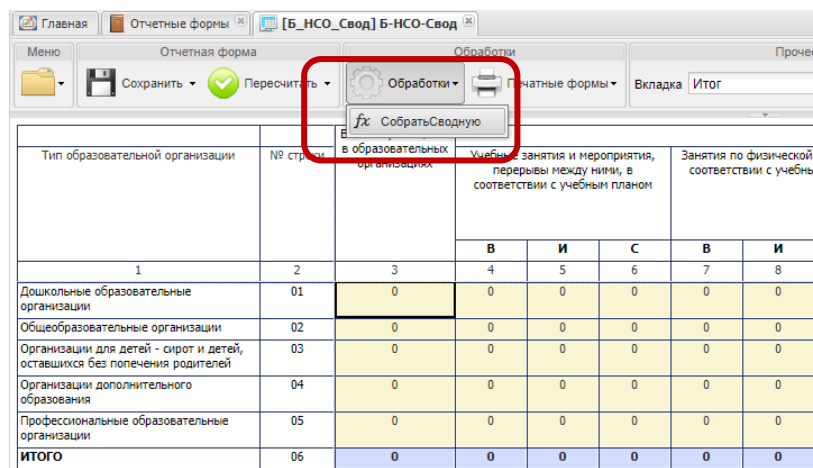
Главная | Отчетные формы | [Б_НСО_Свод] Б-НСО-Свод

Меню | Отчетная форма | Обработки | Проче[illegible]

Сохранить ▾ | Пересчитать ▾ | Обработки ▾ | Печатные формы ▾ | Вкладка | Итог

$fx$ СобратьСводную

| Тип образовательной организации | № строки | В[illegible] в образовательных организациях | Учебные занятия и мероприятия, перерывы между ними, в соответствии с учебным планом | | | Занятия по физической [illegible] соответствии с учебн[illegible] | |
|---|---|---|---|---|---|---|---|
| | | | В | И | С | В | И |
| 1 | 2 | 3 | 4 | 5 | 6 | 7 | 8 |
| Дошкольные образовательные организации | 01 | 0 | 0 | 0 | 0 | 0 | 0 |
| Общеобразовательные организации | 02 | 0 | 0 | 0 | 0 | 0 | 0 |
| Организации для детей - сирот и детей, оставшихся без попечения родителей | 03 | 0 | 0 | 0 | 0 | 0 | 0 |
| Организации дополнительного образования | 04 | 0 | 0 | 0 | 0 | 0 | 0 |
| Профессиональные образовательные организации | 05 | 0 | 0 | 0 | 0 | 0 | 0 |
| ИТОГО | 06 | 0 | 0 | 0 | 0 | 0 | 0 |